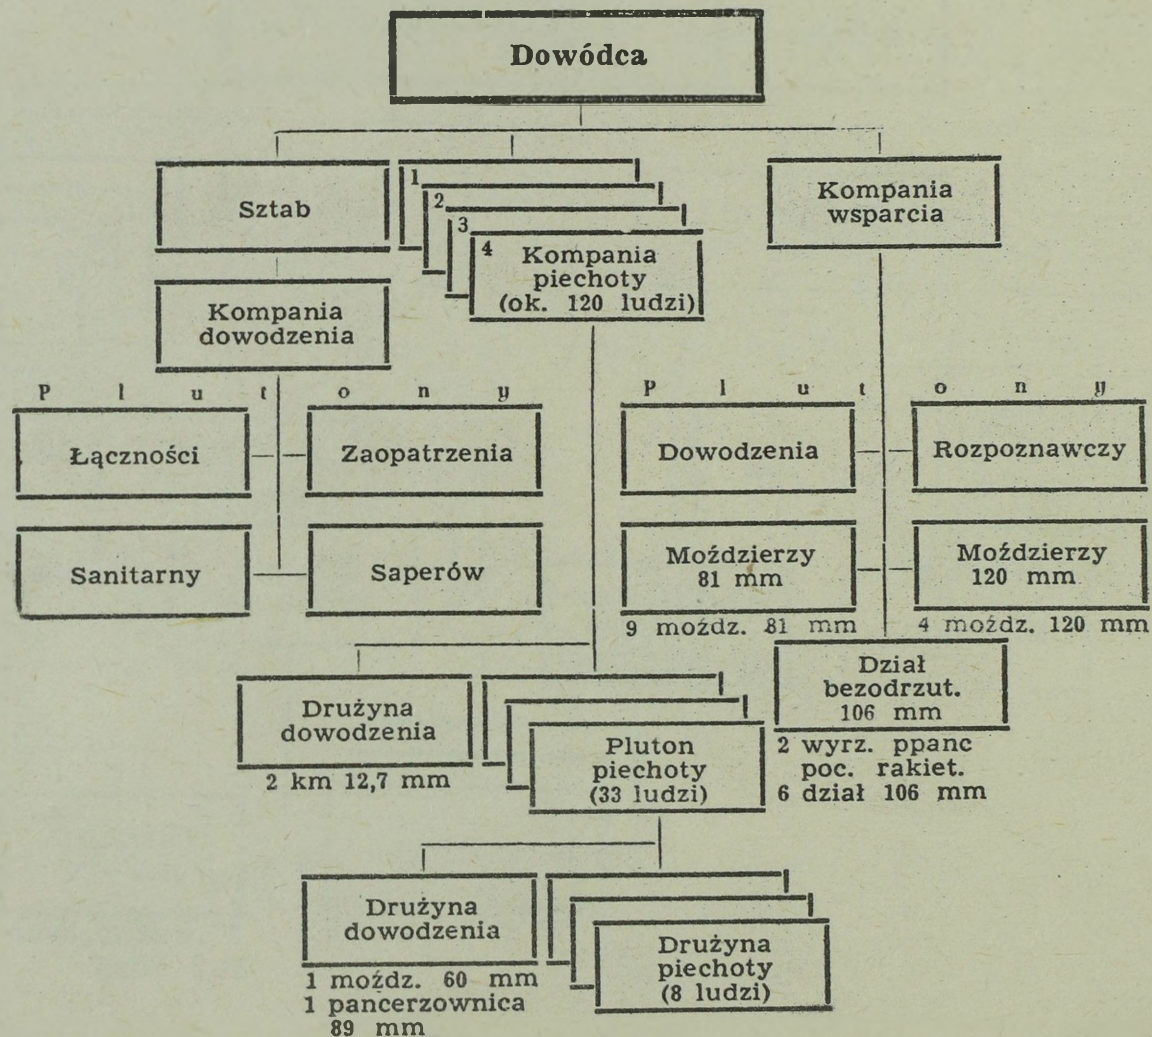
Dowódca

Sztab

1
2
3
4 Kompania piechoty (ok. 120 ludzi)

Kompania wsparcia

Kompania dowodzenia

P l u t o n y

Łączności

Zaopatrzenia

Sanitarny

Saperów

P l u t o n y

Dowodzenia

Rozpoznawczy

Moździerzy 81 mm

9 moźdz. 81 mm

Moździerzy 120 mm

4 moźdz. 120 mm

Dział bezodrzut. 106 mm

2 wyrz. ppanc poc. rakiet.
6 dział 106 mm

Drużyna dowodzenia

2 km 12,7 mm

Pluton piechoty (33 ludzi)

Drużyna dowodzenia

1 moźdz. 60 mm
1 pancerzownica 89 mm

Drużyna piechoty (8 ludzi)